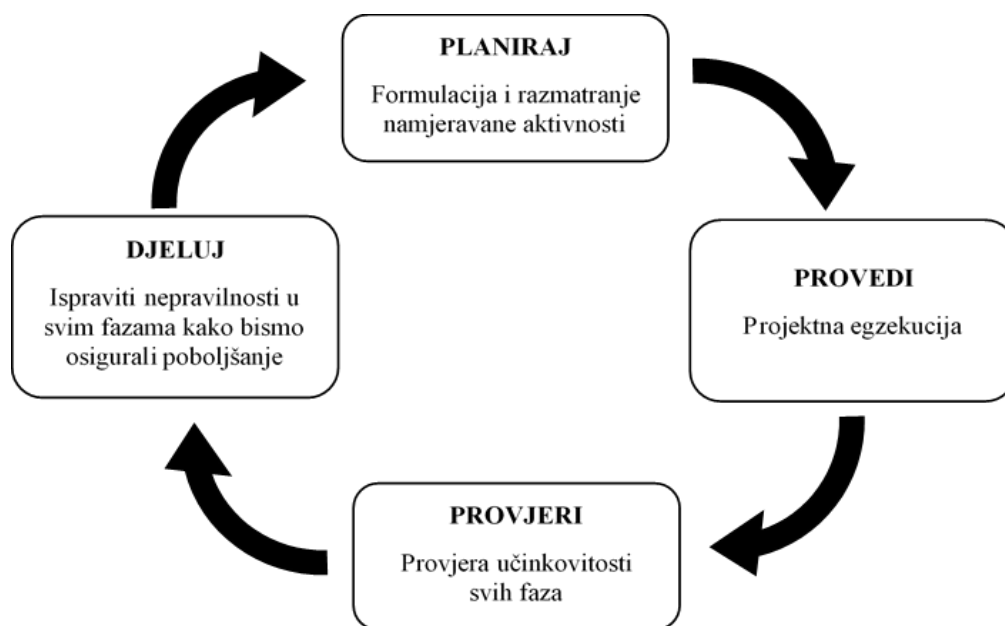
PLANIRAJ

Formulacija i razmatranje namjeravane aktivnosti

PROVEDI

Projektna egzekucija

PROVJERI

Provjera učinkovitosti svih faza

DJELUJ

Ispraviti nepravilnosti u svim fazama kako bismo osigurali poboljšanje